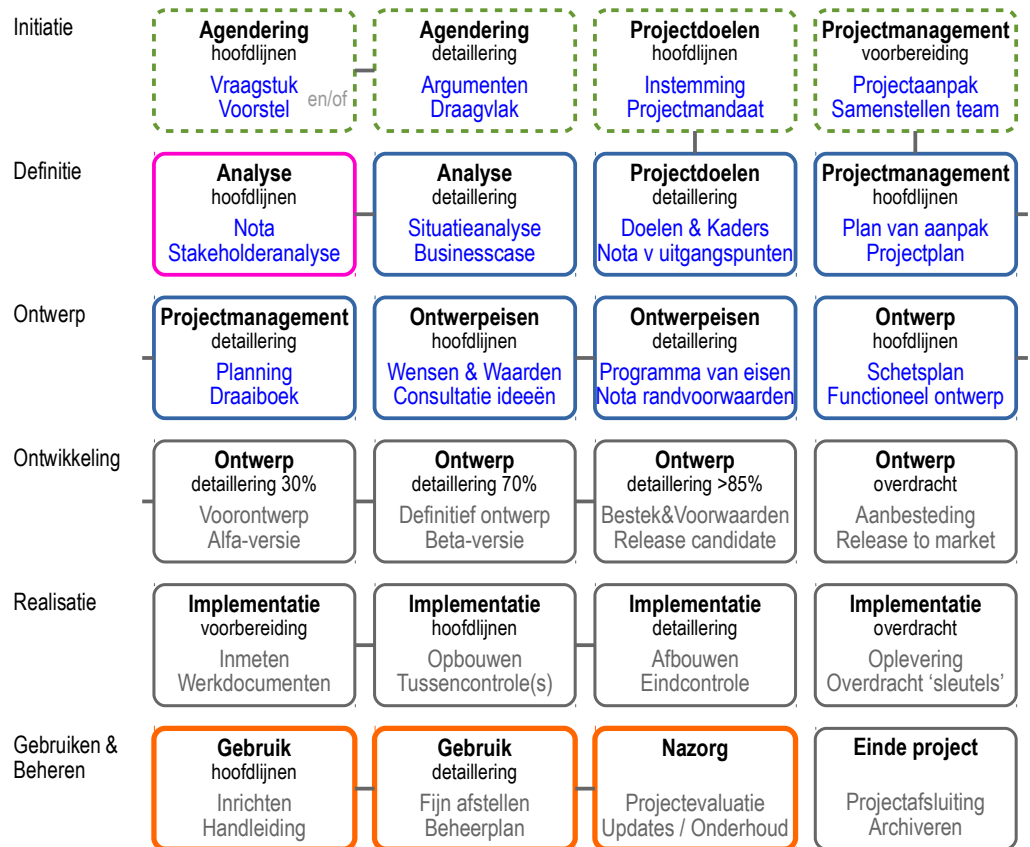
Initiatie

**Agendering**
hoofdlijnen
Vraagstuk
Voorstel

en/of

**Agendering**
detaillering
Argumenten
Draagvlak

**Projectdoelen**
hoofdlijnen
Instemming
Projectmandaat

**Projectmanagement**
voorbereiding
Projectaanpak
Samenstellen team

Definitie

**Analyse**
hoofdlijnen
Nota
Stakeholderanalyse

**Analyse**
detaillering
Situatieanalyse
Businesscase

**Projectdoelen**
detaillering
Doelen & Kaders
Nota v uitgangspunten

**Projectmanagement**
hoofdlijnen
Plan van aanpak
Projectplan

Ontwerp

**Projectmanagement**
detaillering
Planning
Draaiboek

**Ontwerpeisen**
hoofdlijnen
Wensen & Waarden
Consultatie ideeën

**Ontwerpeisen**
detaillering
Programma van eisen
Nota randvoorwaarden

**Ontwerp**
hoofdlijnen
Schetsplan
Functioneel ontwerp

Ontwikkeling

**Ontwerp**
detaillering 30%
Voorontwerp
Alfa-versie

**Ontwerp**
detaillering 70%
Definitief ontwerp
Beta-versie

**Ontwerp**
detaillering >85%
Bestek&Voorwaarden
Release candidate

**Ontwerp**
overdracht
Aanbesteding
Release to market

Realisatie

**Implementatie**
voorbereiding
Inmeten
Werkdocumenten

**Implementatie**
hoofdlijnen
Opbouwen
Tussencontrole(s)

**Implementatie**
detaillering
Afbouwen
Eindcontrole

**Implementatie**
overdracht
Oplevering
Overdracht 'sleutels'

Gebruiken & Beheren

**Gebruik**
hoofdlijnen
Inrichten
Handleiding

**Gebruik**
detaillering
Fijn afstellen
Beheerplan

**Nazorg**
Projectevaluatie
Updates / Onderhoud

**Einde project**
Projectafsluiting
Archiveren